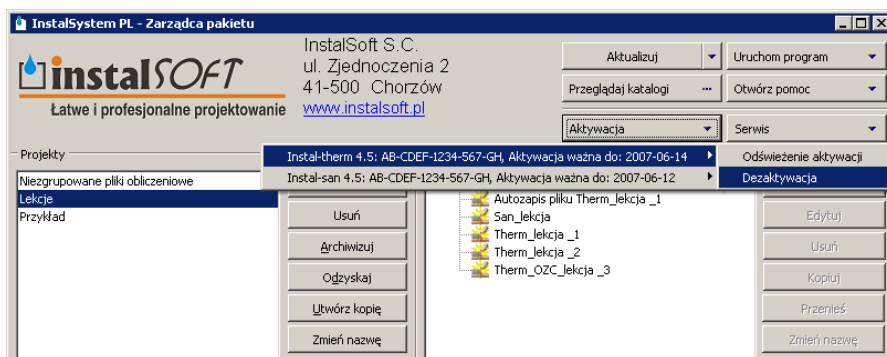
InstalSystem PL - Zarządca pakietu

instalSOFT
Łatwe i profesjonalne projektowanie

InstalSoft S.C.
ul. Zjednoczenia 2
41-500 Chorzów
www.instalsoft.pl

Aktualizuj
Uruchom program
Przeglądaj katalogi ···
Otwórz pomoc
Aktywacja
Serwis

Projekty
Niezgrupowane pliki obliczeniowe
Lekcje
Przykład

Instal-therm 4.5: AB-CDEF-1234-567-GH, Aktywacja ważna do: 2007-06-14
Instal-san 4.5: AB-CDEF-1234-567-GH, Aktywacja ważna do: 2007-06-12

Odświeżenie aktywacji
Dezaktywacja

Usuń
Archiwizuj
Odzyskaj
Utwórz kopię
Zmień nazwę

Autozapis pliku Therm_lekcja _1
San_lekcja
Therm_lekcja _1
Therm_lekcja _2
Therm_OZC_lekcja _3

Edytuj
Usuń
Kopiuj
Przenieś
Zmień nazwę